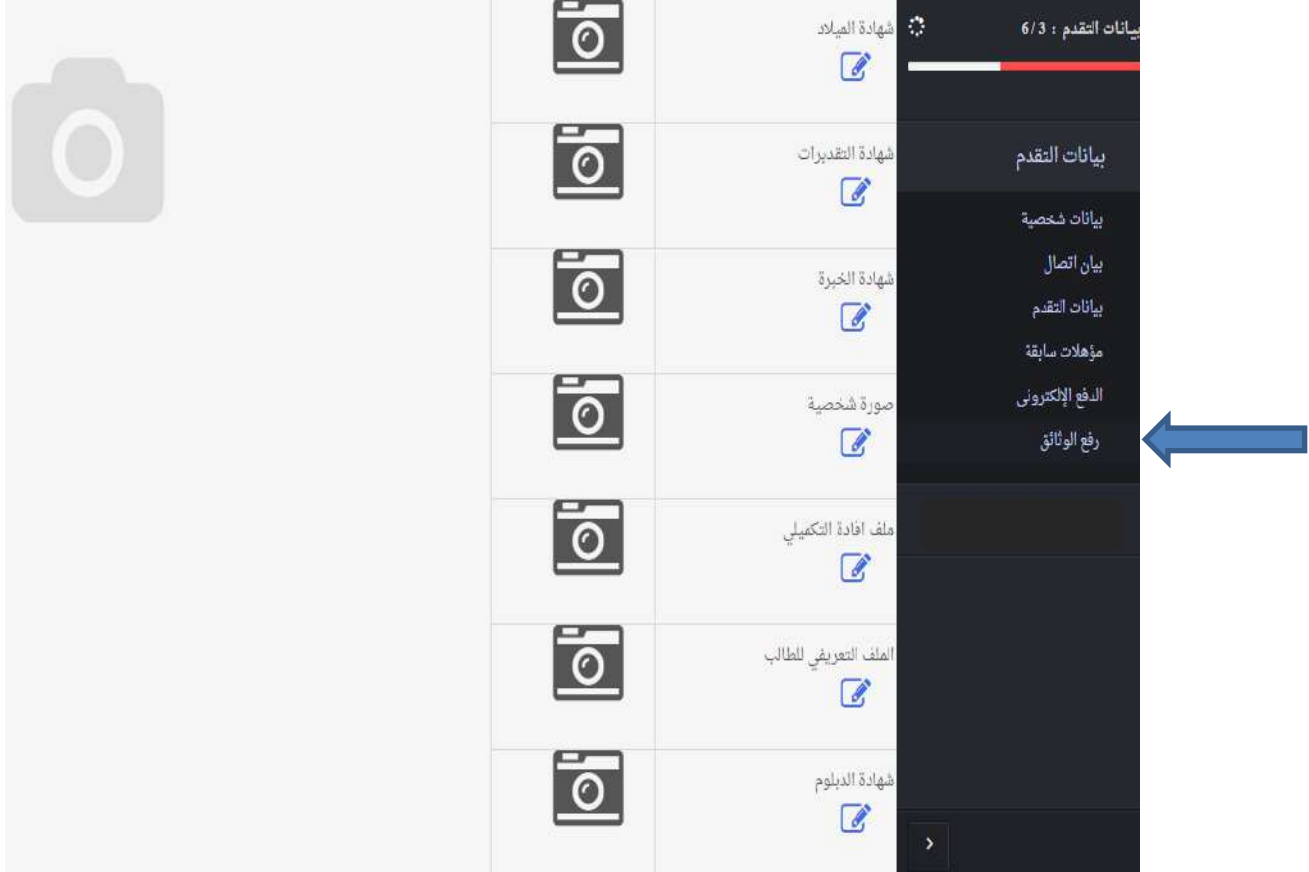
بيانات التقدم : 6/3

بيانات التقدم

بيانات شخصية
بيان اتصال
بيانات التقدم
مؤهلات سابقة
الدفع الإلكترونى
رفع الوثائق

شهادة الميلاد
شهادة التقديرات
شهادة الخبرة
صورة شخصية
ملف افادة التكميلي
الملف التعريفي للطالب
شهادة الدبلوم